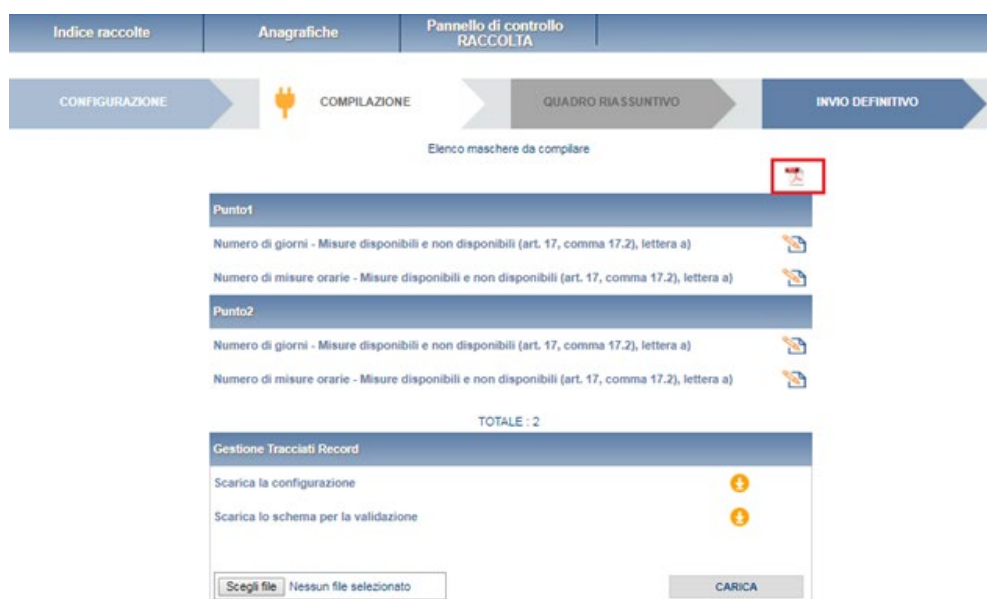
Indice raccolte | Anagrafiche | Pannello di controllo RACCOLTA

CONFIGURAZIONE | COMPILAZIONE | QUADRO RIASSUNTIVO | INVIO DEFINITIVO

Elenco maschere da compilare

Punto1

Numero di giorni - Misure disponibili e non disponibili (art. 17, comma 17.2), lettera a)

Numero di misure orarie - Misure disponibili e non disponibili (art. 17, comma 17.2), lettera a)

Punto2

Numero di giorni - Misure disponibili e non disponibili (art. 17, comma 17.2), lettera a)

Numero di misure orarie - Misure disponibili e non disponibili (art. 17, comma 17.2), lettera a)

TOTALE : 2

Gestione Tracciati Record

Scarica la configurazione

Scarica lo schema per la validazione

Scegli file Nessun file selezionato

CARICA